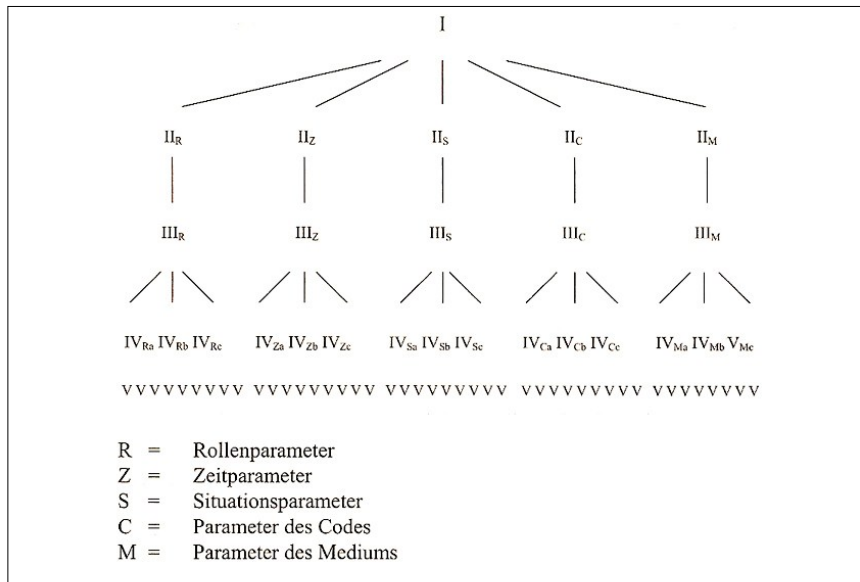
I

II$_R$ II$_Z$ II$_S$ II$_C$ II$_M$

III$_R$ III$_Z$ III$_S$ III$_C$ III$_M$

IV$_{Ra}$ IV$_{Rb}$ IV$_{Rc}$ IV$_{Za}$ IV$_{Zb}$ IV$_{Zc}$ IV$_{Sa}$ IV$_{Sb}$ IV$_{Sc}$ IV$_{Ca}$ IV$_{Cb}$ IV$_{Cc}$ IV$_{Ma}$ IV$_{Mb}$ V$_{Mc}$

VVVVVVVVVV VVVVVVVVVV VVVVVVVVVV VVVVVVVVVV VVVVVVVVV

R = Rollenparameter
Z = Zeitparameter
S = Situationsparameter
C = Parameter des Codes
M = Parameter des Mediums